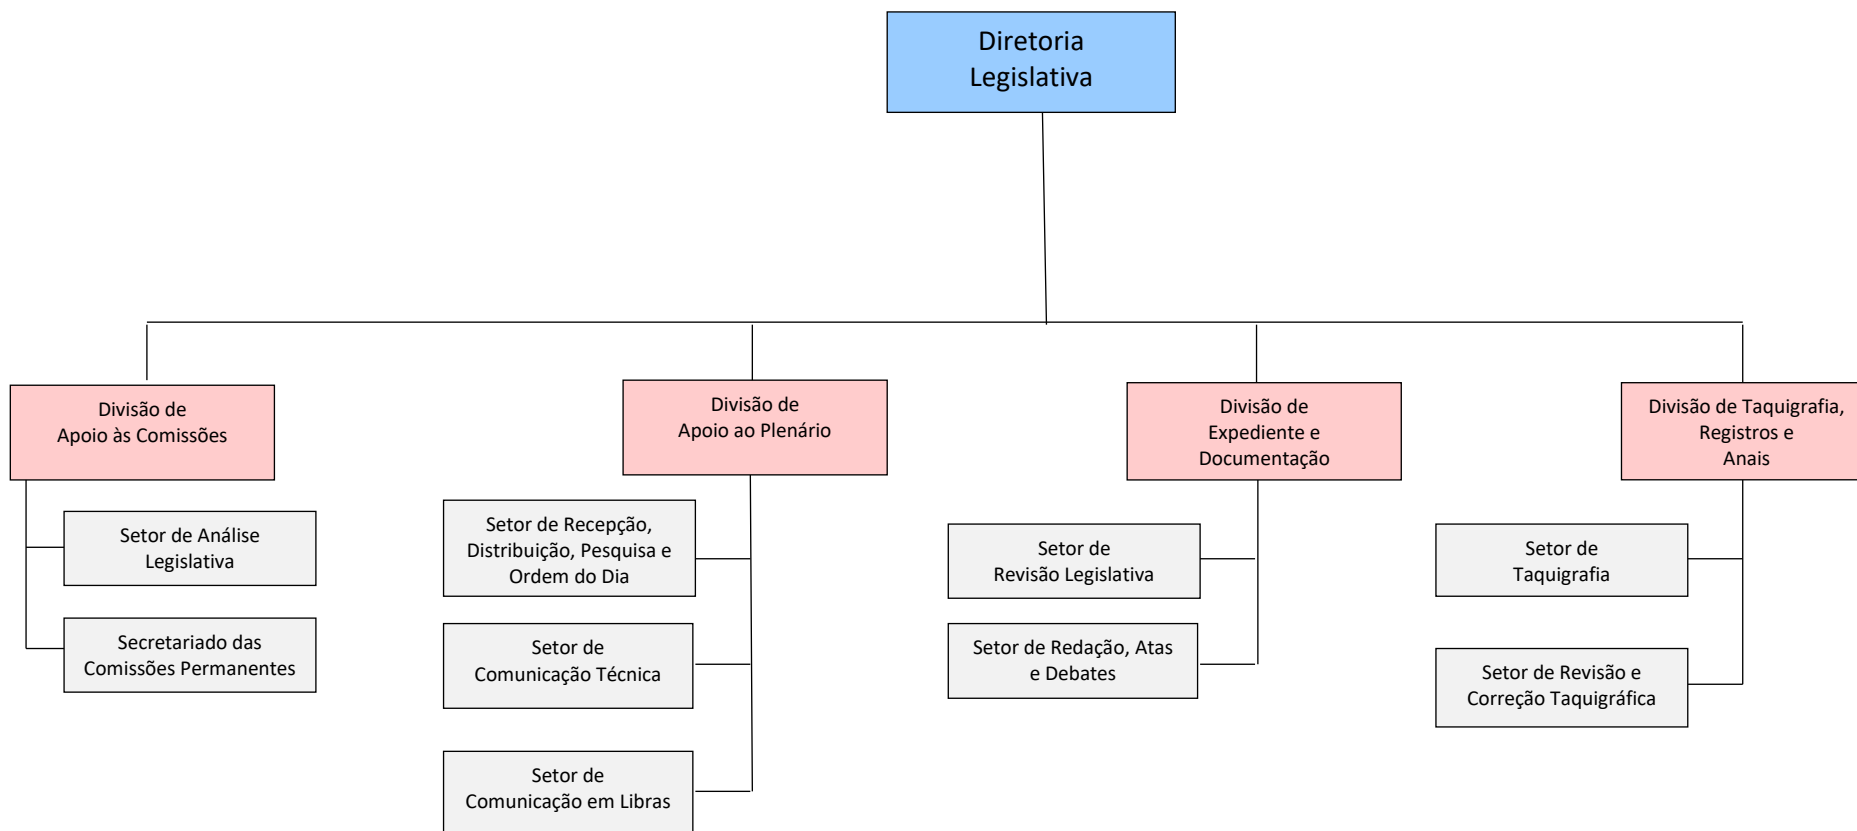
Diretoria Legislativa

Divisão de Apoio às Comissões

Setor de Análise Legislativa

Secretariado das Comissões Permanentes

Divisão de Apoio ao Plenário

Setor de Recepção, Distribuição, Pesquisa e Ordem do Dia

Setor de Comunicação Técnica

Setor de Comunicação em Libras

Divisão de Expediente e Documentação

Setor de Revisão Legislativa

Setor de Redação, Atas e Debates

Divisão de Taquigrafia, Registros e Anais

Setor de Taquigrafia

Setor de Revisão e Correção Taquigráfica